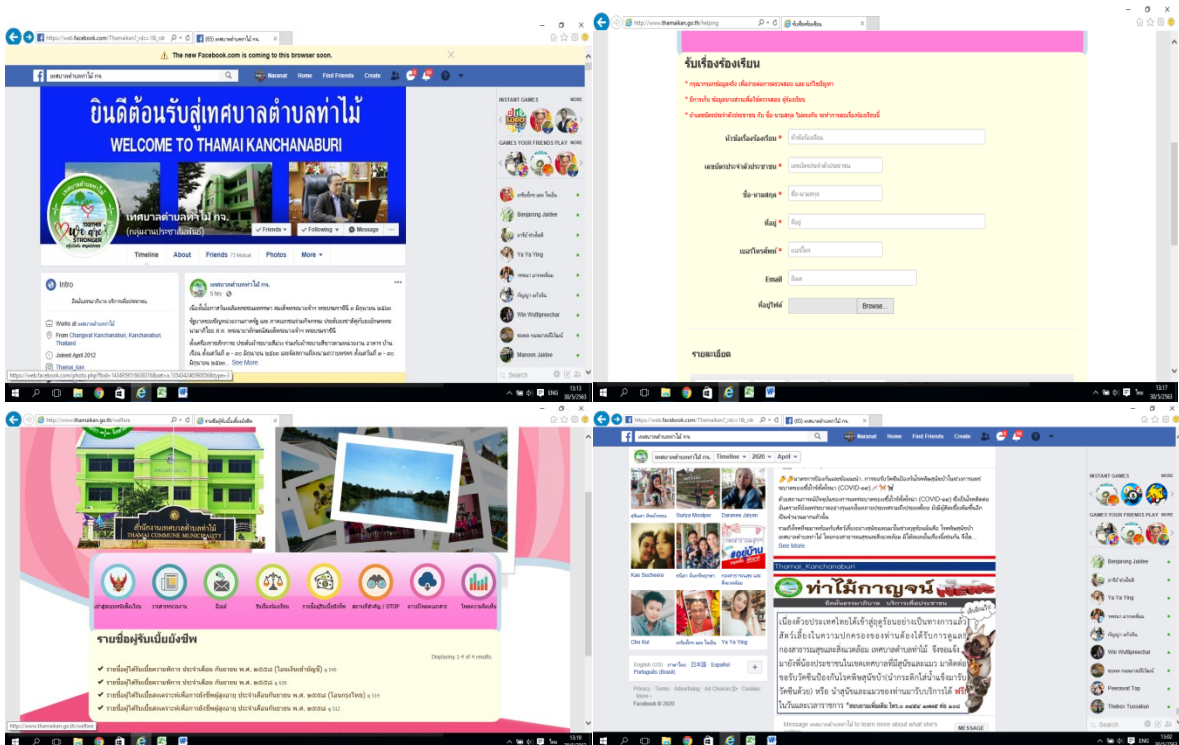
https://web.facebook.com/Thamaikan1_cdcc18_ndr
(65) เทศบาลตำบลท่าไม้

The new Facebook.com is coming to this browser soon.

เทศบาลตำบลท่าไม้ กจ.
Naranat Home Find Friends Create

ยินดีต้อนรับสู่เทศบาลตำบลท่าไม้
WELCOME TO THAMAI KANCHANABURI

เทศบาลตำบลท่าไม้ กจ.
(กลุ่มงานประชาสัมพันธ์)

Friends Following Message

Timeline About Friends Photos More

Intro

Works at เทศบาลตำบลท่าไม้
From Changwat Kanchanaburi, Kanchanaburi, Thailand
Joined April 2012
Thamai_kan

เทศบาลตำบลท่าไม้ กจ.
5 hrs
See More

INSTANT GAMES MORE
GAMES YOUR FRIENDS PLAY MORE

Benjarong Jaidee
Ya Ya Ying
Win Wuttipreechar
Manoon Jaidee

Search

13:13
30/5/2563

http://www.thamaikan.go.th/helping
รับเรื่องร้องเรียน

รับเรื่องร้องเรียน

หัวข้อเรื่องร้องเรียน *
เลขบัตรประจำตัวประชาชน *
ชื่อ-นามสกุล *
ที่อยู่ *
เบอร์โทรศัพท์ *
Email
ไฟล์แนบ
Browse...

รายละเอียด

13:17
30/5/2563

http://www.thamaikan.go.th/welfare
สำนักงานเทศบาลตำบลท่าไม้
THAMAI COMMUNE MUNICIPALITY

อีเมล์
รับเรื่องร้องเรียน
สถานที่สำคัญ / OTOP

รายชื่อผู้รับเบี้ยยังชีพ

Displaying 1-4 of 4 results.

http://www.thamaikan.go.th/welfare

https://web.facebook.com/Thamaikan1_cdcc18_ndr
เทศบาลตำบลท่าไม้ กจ.
Naranat Home Find Friends Create

Timeline 2020 April

Suriya Mooltpor
Daranee Jaiyen
Kae Sucheera
Cho Kul
Ya Ya Ying

See More

Thamai_Kanchanaburi
ท่าไม้กาญจน์

English (US) 日本語 Español Português (Brasil)

Privacy · Terms · Advertising · Ad Choices · Cookies · More ·
Facebook © 2020

INSTANT GAMES MORE
GAMES YOUR FRIENDS PLAY MORE

Benjarong Jaidee
Ya Ya Ying
Win Wuttipreechar
Peerawat Top
Thakoo Tussakon

MESSAGE
Search

13:02
30/5/2563